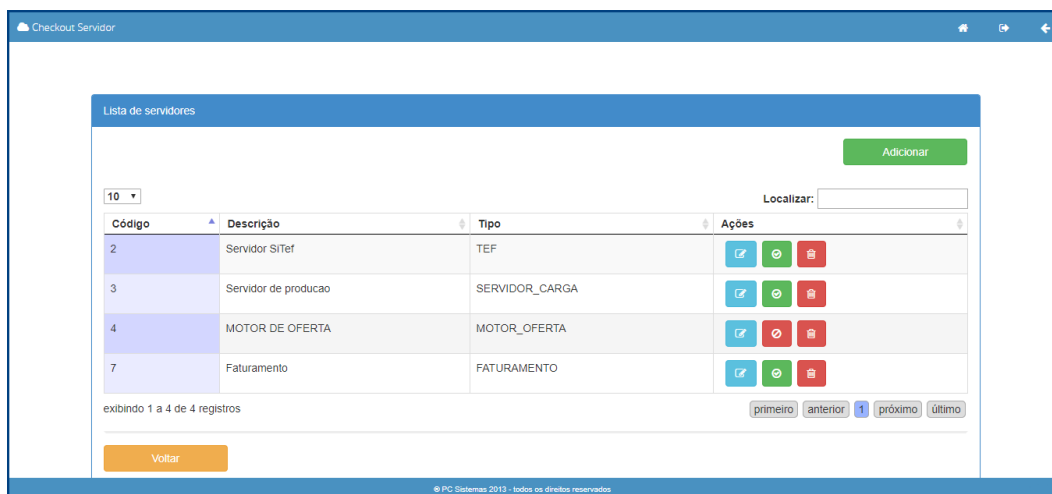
Checkout Servidor

Lista de servidores

Adicionar

10

Localizar:

| Código | Descrição | Tipo | Ações |
|---|---|---|---|
| 2 | Servidor SiTef | TEF | |
| 3 | Servidor de producao | SERVIDOR_CARGA | |
| 4 | MOTOR DE OFERTA | MOTOR_OFERTA | |
| 7 | Faturamento | FATURAMENTO | |

exibindo 1 a 4 de 4 registros

primeiro anterior 1 próximo último

Voltar

© PC Sistemas 2013 - todos os direitos reservados